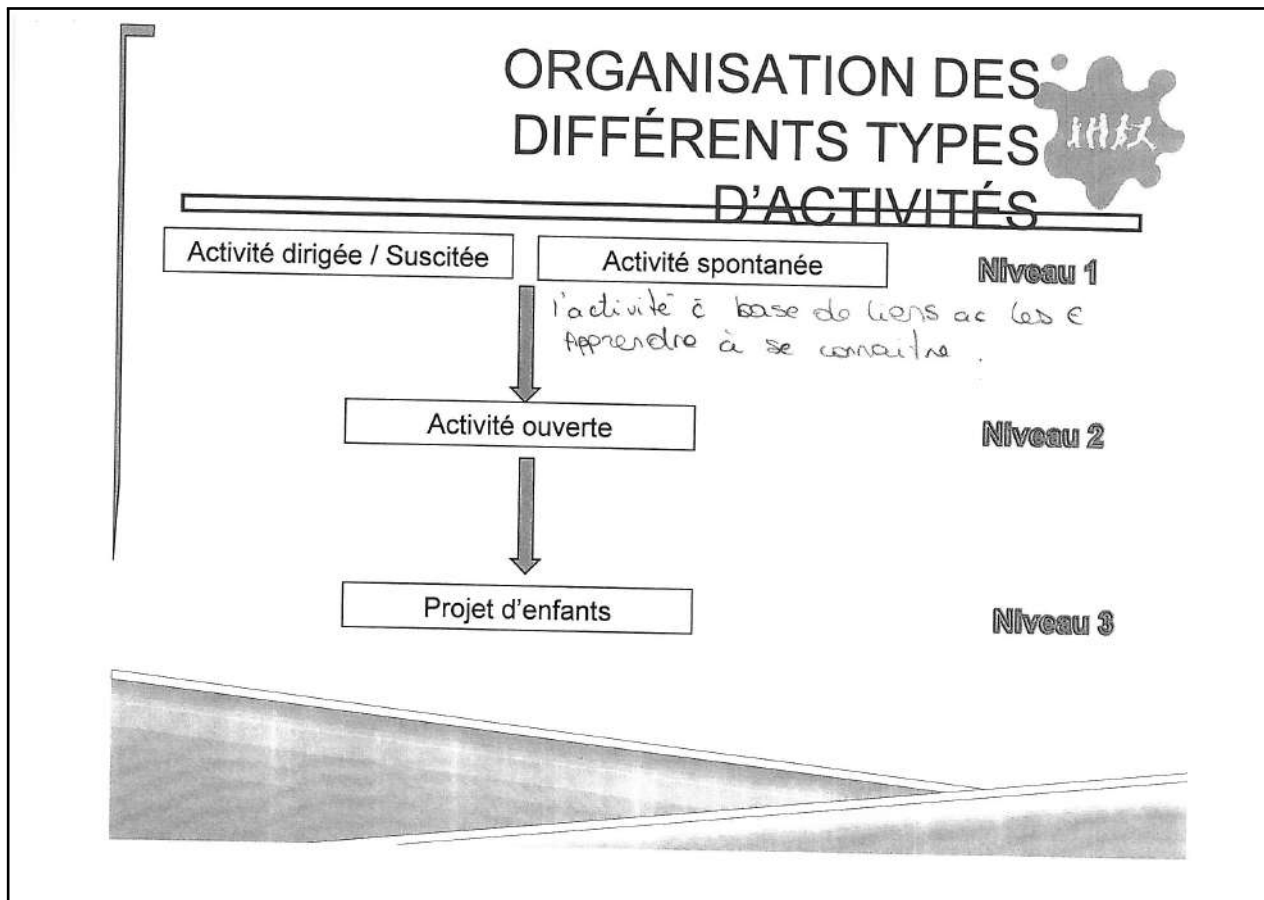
ORGANISATION DES DIFFÉRENTS TYPES D'ACTIVITÉS

Activité dirigée / Suscitée

Activité spontanée

Niveau 1

l'activité ĉ base de liens ac les E
Apprendre à se connaître.

Activité ouverte

Niveau 2

Projet d'enfants

Niveau 3